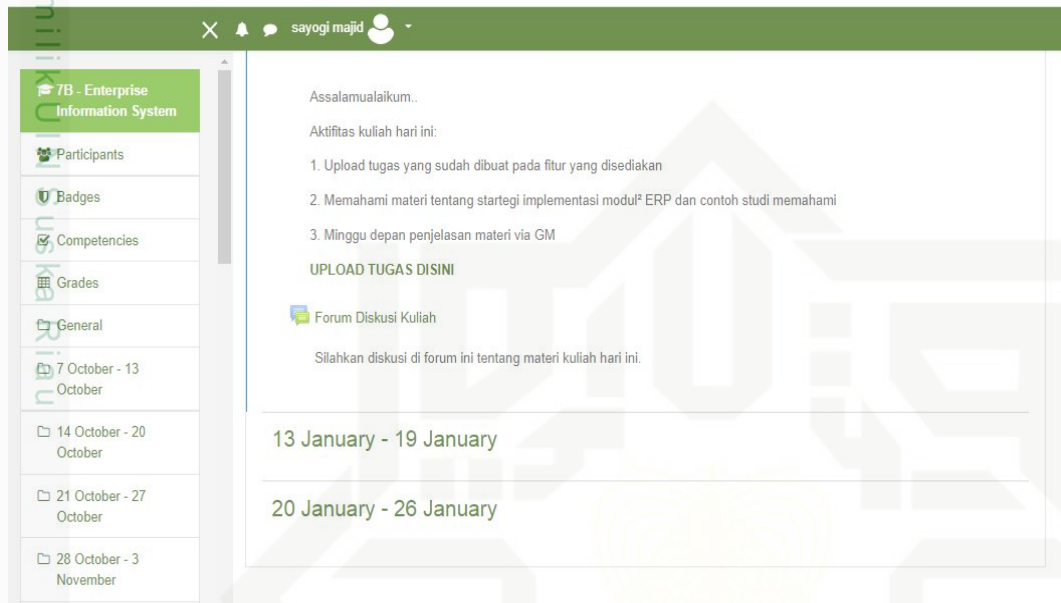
sayogi majid

7B - Enterprise Information System

Participants

Badges

Competencies

Grades

General

7 October - 13 October

14 October - 20 October

21 October - 27 October

28 October - 3 November

Assalamualaikum..

Aktifitas kuliah hari ini:

1. Upload tugas yang sudah dibuat pada fitur yang disediakan

2. Memahami materi tentang startegi implementasi modul² ERP dan contoh studi memahami

3. Minggu depan penjelasan materi via GM

UPLOAD TUGAS DISINI

Forum Diskusi Kuliah

Silahkan diskusi di forum ini tentang materi kuliah hari ini.

13 January - 19 January

20 January - 26 January